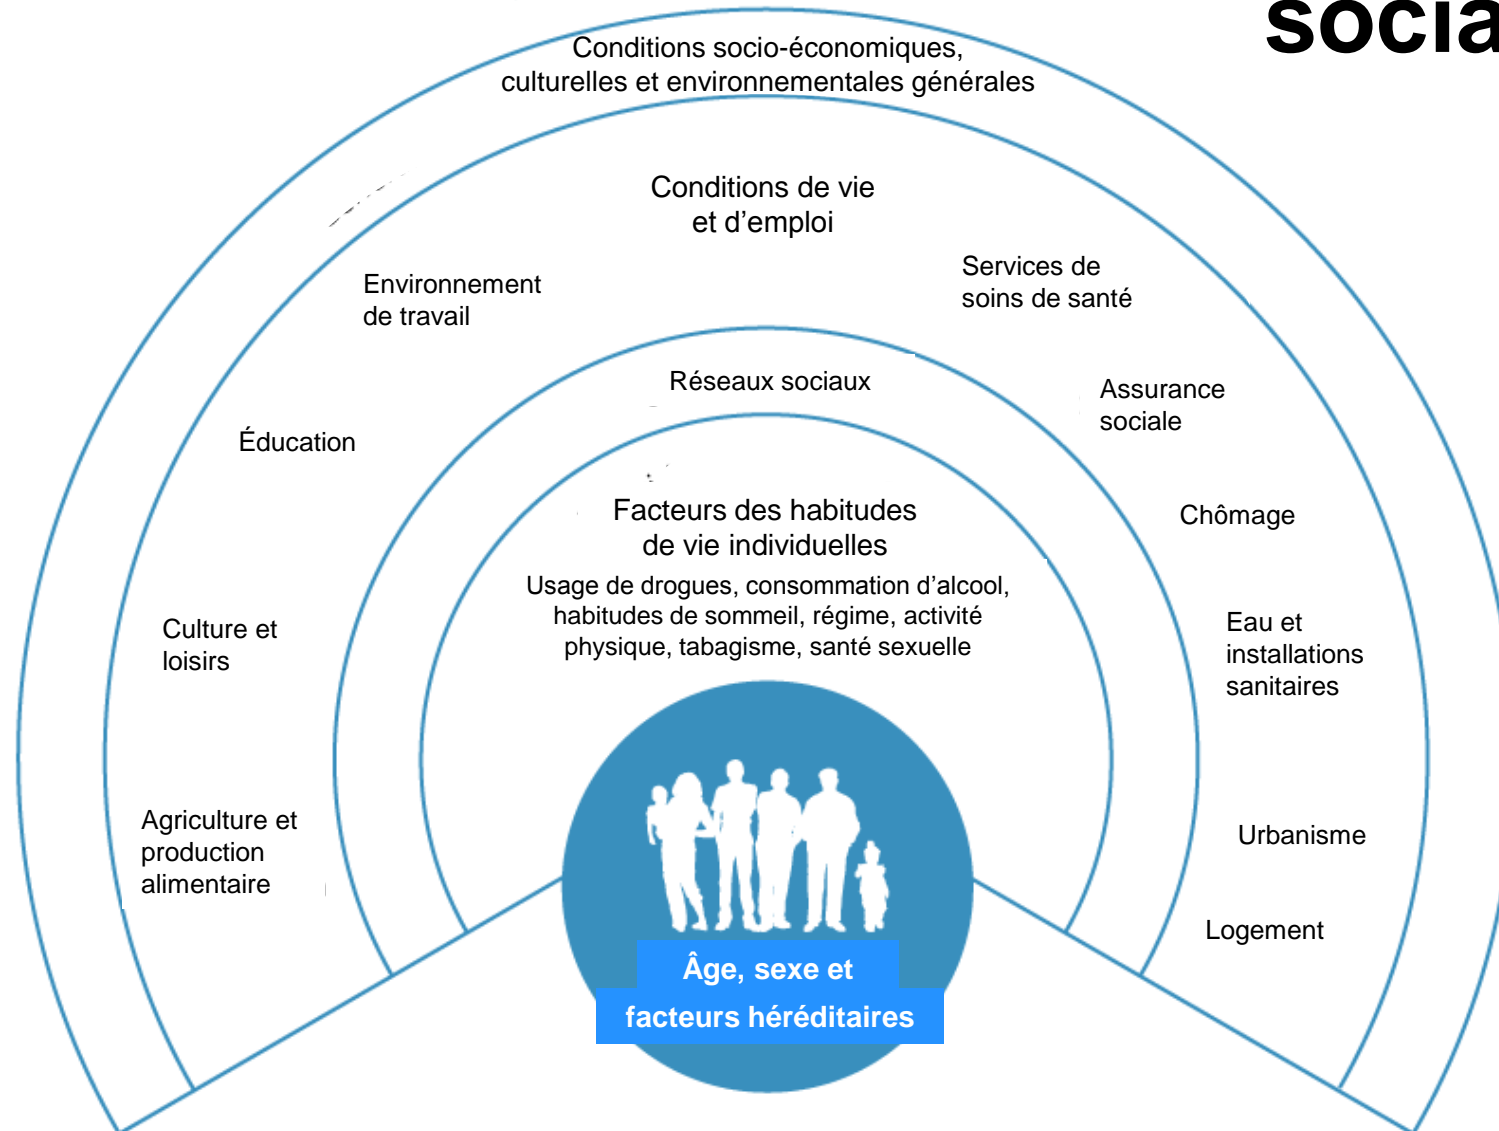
socia

Conditions socio-économiques, culturelles et environnementales générales

Conditions de vie et d’emploi

Environnement de travail

Services de soins de santé

Réseaux sociaux

Assurance sociale

Éducation

Chômage

Facteurs des habitudes de vie individuelles

Usage de drogues, consommation d’alcool, habitudes de sommeil, régime, activité physique, tabagisme, santé sexuelle

Culture et loisirs

Eau et installations sanitaires

Agriculture et production alimentaire

Urbanisme

Logement

Âge, sexe et facteurs héréditaires